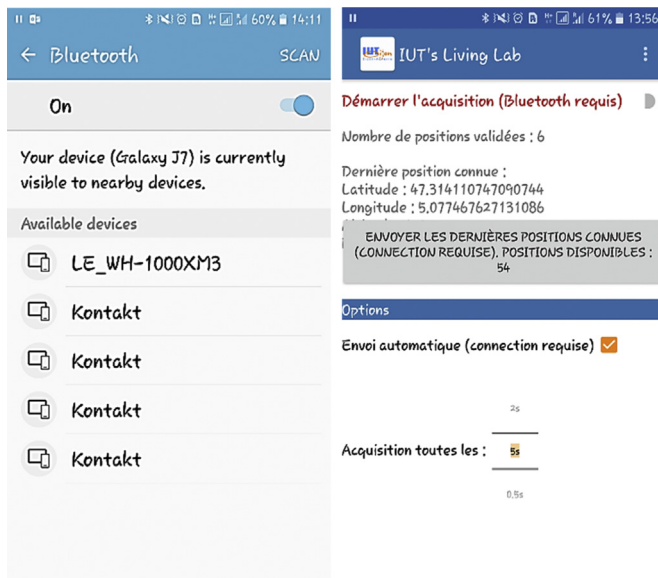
60% 14:11

← Bluetooth SCAN

On

Your device (Galaxy J7) is currently visible to nearby devices.

Available devices

LE_WH-1000XM3

Kontakt

Kontakt

Kontakt

Kontakt

61% 13:56

IUT's Living Lab

Démarrer l'acquisition (Bluetooth requis)

Nombre de positions validées : 6

Dernière position connue :
Latitude : 47.314110747090744
Longitude : 5.077467627131086
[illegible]

ENVOYER LES DERNIÈRES POSITIONS CONNUES (CONNECTION REQUISE). POSITIONS DISPONIBLES : 54

Options

Envoi automatique (connection requise)

2s

Acquisition toutes les : 5s

0.5s